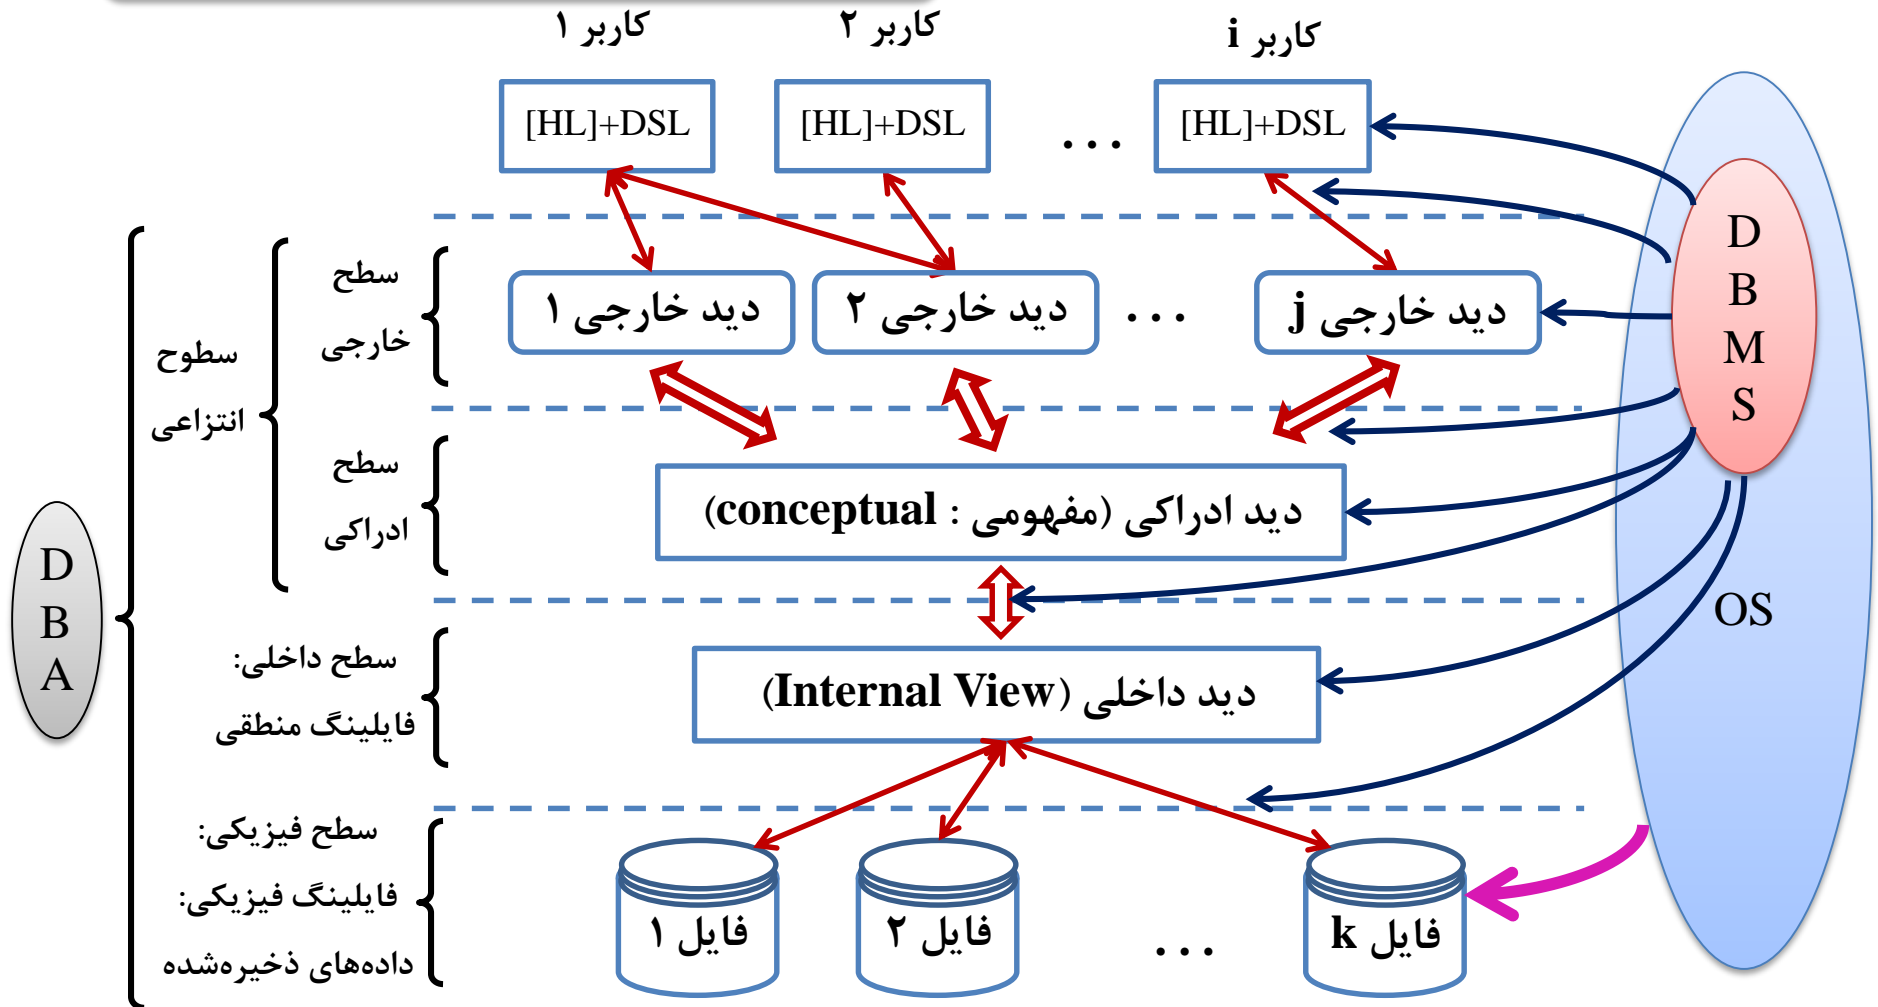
کاربر ۱
کاربر ۲
کاربر i

[HL]+DSL
[HL]+DSL
...
[HL]+DSL

DBMS

سطح خارجی
دید خارجی ۱
دید خارجی ۲
...
دید خارجی j

سطوح انتزاعی

سطح ادراکی
دید ادراکی (مفهومی : conceptual)

DBA

سطح داخلی:
فایلینگ منطقی
دید داخلی (Internal View)

OS

سطح فیزیکی:
فایلینگ فیزیکی:
داده‌های ذخیره‌شده
فایل ۱
فایل ۲
...
فایل k